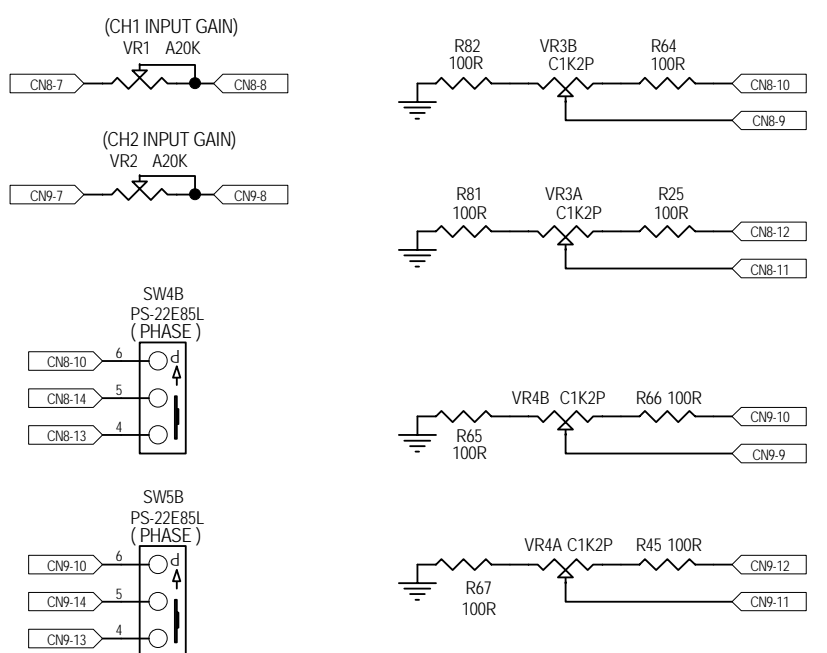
(CH1 INPUT GAIN)
VR1 A20K
CN8-7
CN8-8

(CH2 INPUT GAIN)
VR2 A20K
CN9-7
CN9-8

SW4B
PS-22E85L
( PHASE )
CN8-10 6
CN8-14 5
CN8-13 4
d

SW5B
PS-22E85L
( PHASE )
CN9-10 6
CN9-14 5
CN9-13 4
d

R82
100R
VR3B
C1K2P
R64
100R
CN8-10
CN8-9

R81
100R
VR3A
C1K2P
R25
100R
CN8-12
CN8-11

VR4B C1K2P
R66 100R
R65
100R
CN9-10
CN9-9

VR4A C1K2P
R45 100R
R67
100R
CN9-12
CN9-11